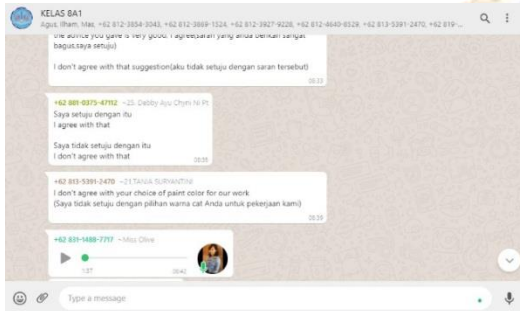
KELAS 8A1
Agus, Ilham, Mas, +62 812-3854-3043, +62 812-3869-1524, +62 812-3927-9228, +62 812-4640-8529, +62 813-5391-2470, +62 819-...

the advice you gave is very good. I agree(saran yang anda berikan sangat bagus,saya setuju)

I don't agree with that suggestion(aku tidak setuju dengan saran tersebut)
08:33

+62 881-0375-47112 ~23. Debby Ayu Chyni Ni Pt
Saya setuju dengan itu
I agree with that

Saya tidak setuju dengan itu
I don't agree with that
08:35

+62 813-5391-2470 ~21.TANIA SURYANTINI
I don't agree with your choice of paint color for our work
(Saya tidak setuju dengan pilihan warna cat Anda untuk pekerjaan kami)
08:39

+62 831-1488-7717 ~Miss Olive
1:07
08:40

Type a message